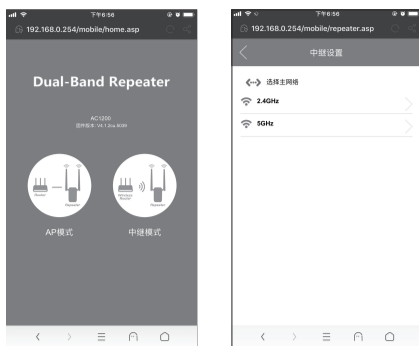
下午6:56

192.168.0.254/mobile/home.asp

Dual-Band Repeater

AC1200

固件版本: V4.1.0ns 9086

Router

Repeater

Wireless Router

Repeater

AP模式

中继模式

下午6:56

192.168.0.254/mobile/repeater.asp

中继设置

选择主网络

2.4GHz

5GHz